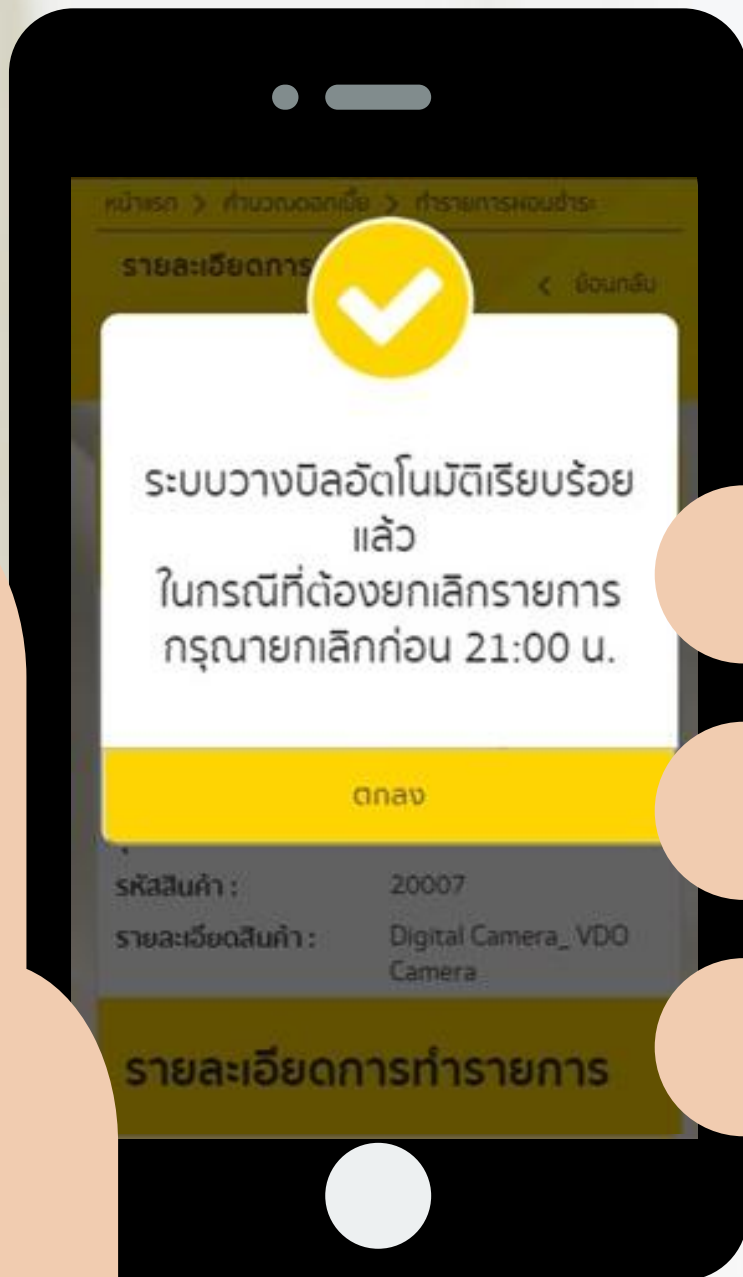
หน้าแรก > คำนวณดอกเบี้ย > ทำรายการผ่อนชำระ

รายละเอียดการ

< ย้อนกลับ

ระบบวางบิลอัตโนมัติเรียบร้อยแล้ว
ในกรณีที่ต้องยกเลิกรายการ
กรุณายกเลิกก่อน 21:00 น.

ตกลง

รหัสสินค้า : 20007
รายละเอียดสินค้า : Digital Camera_ VDO Camera

รายละเอียดการทำรายการ